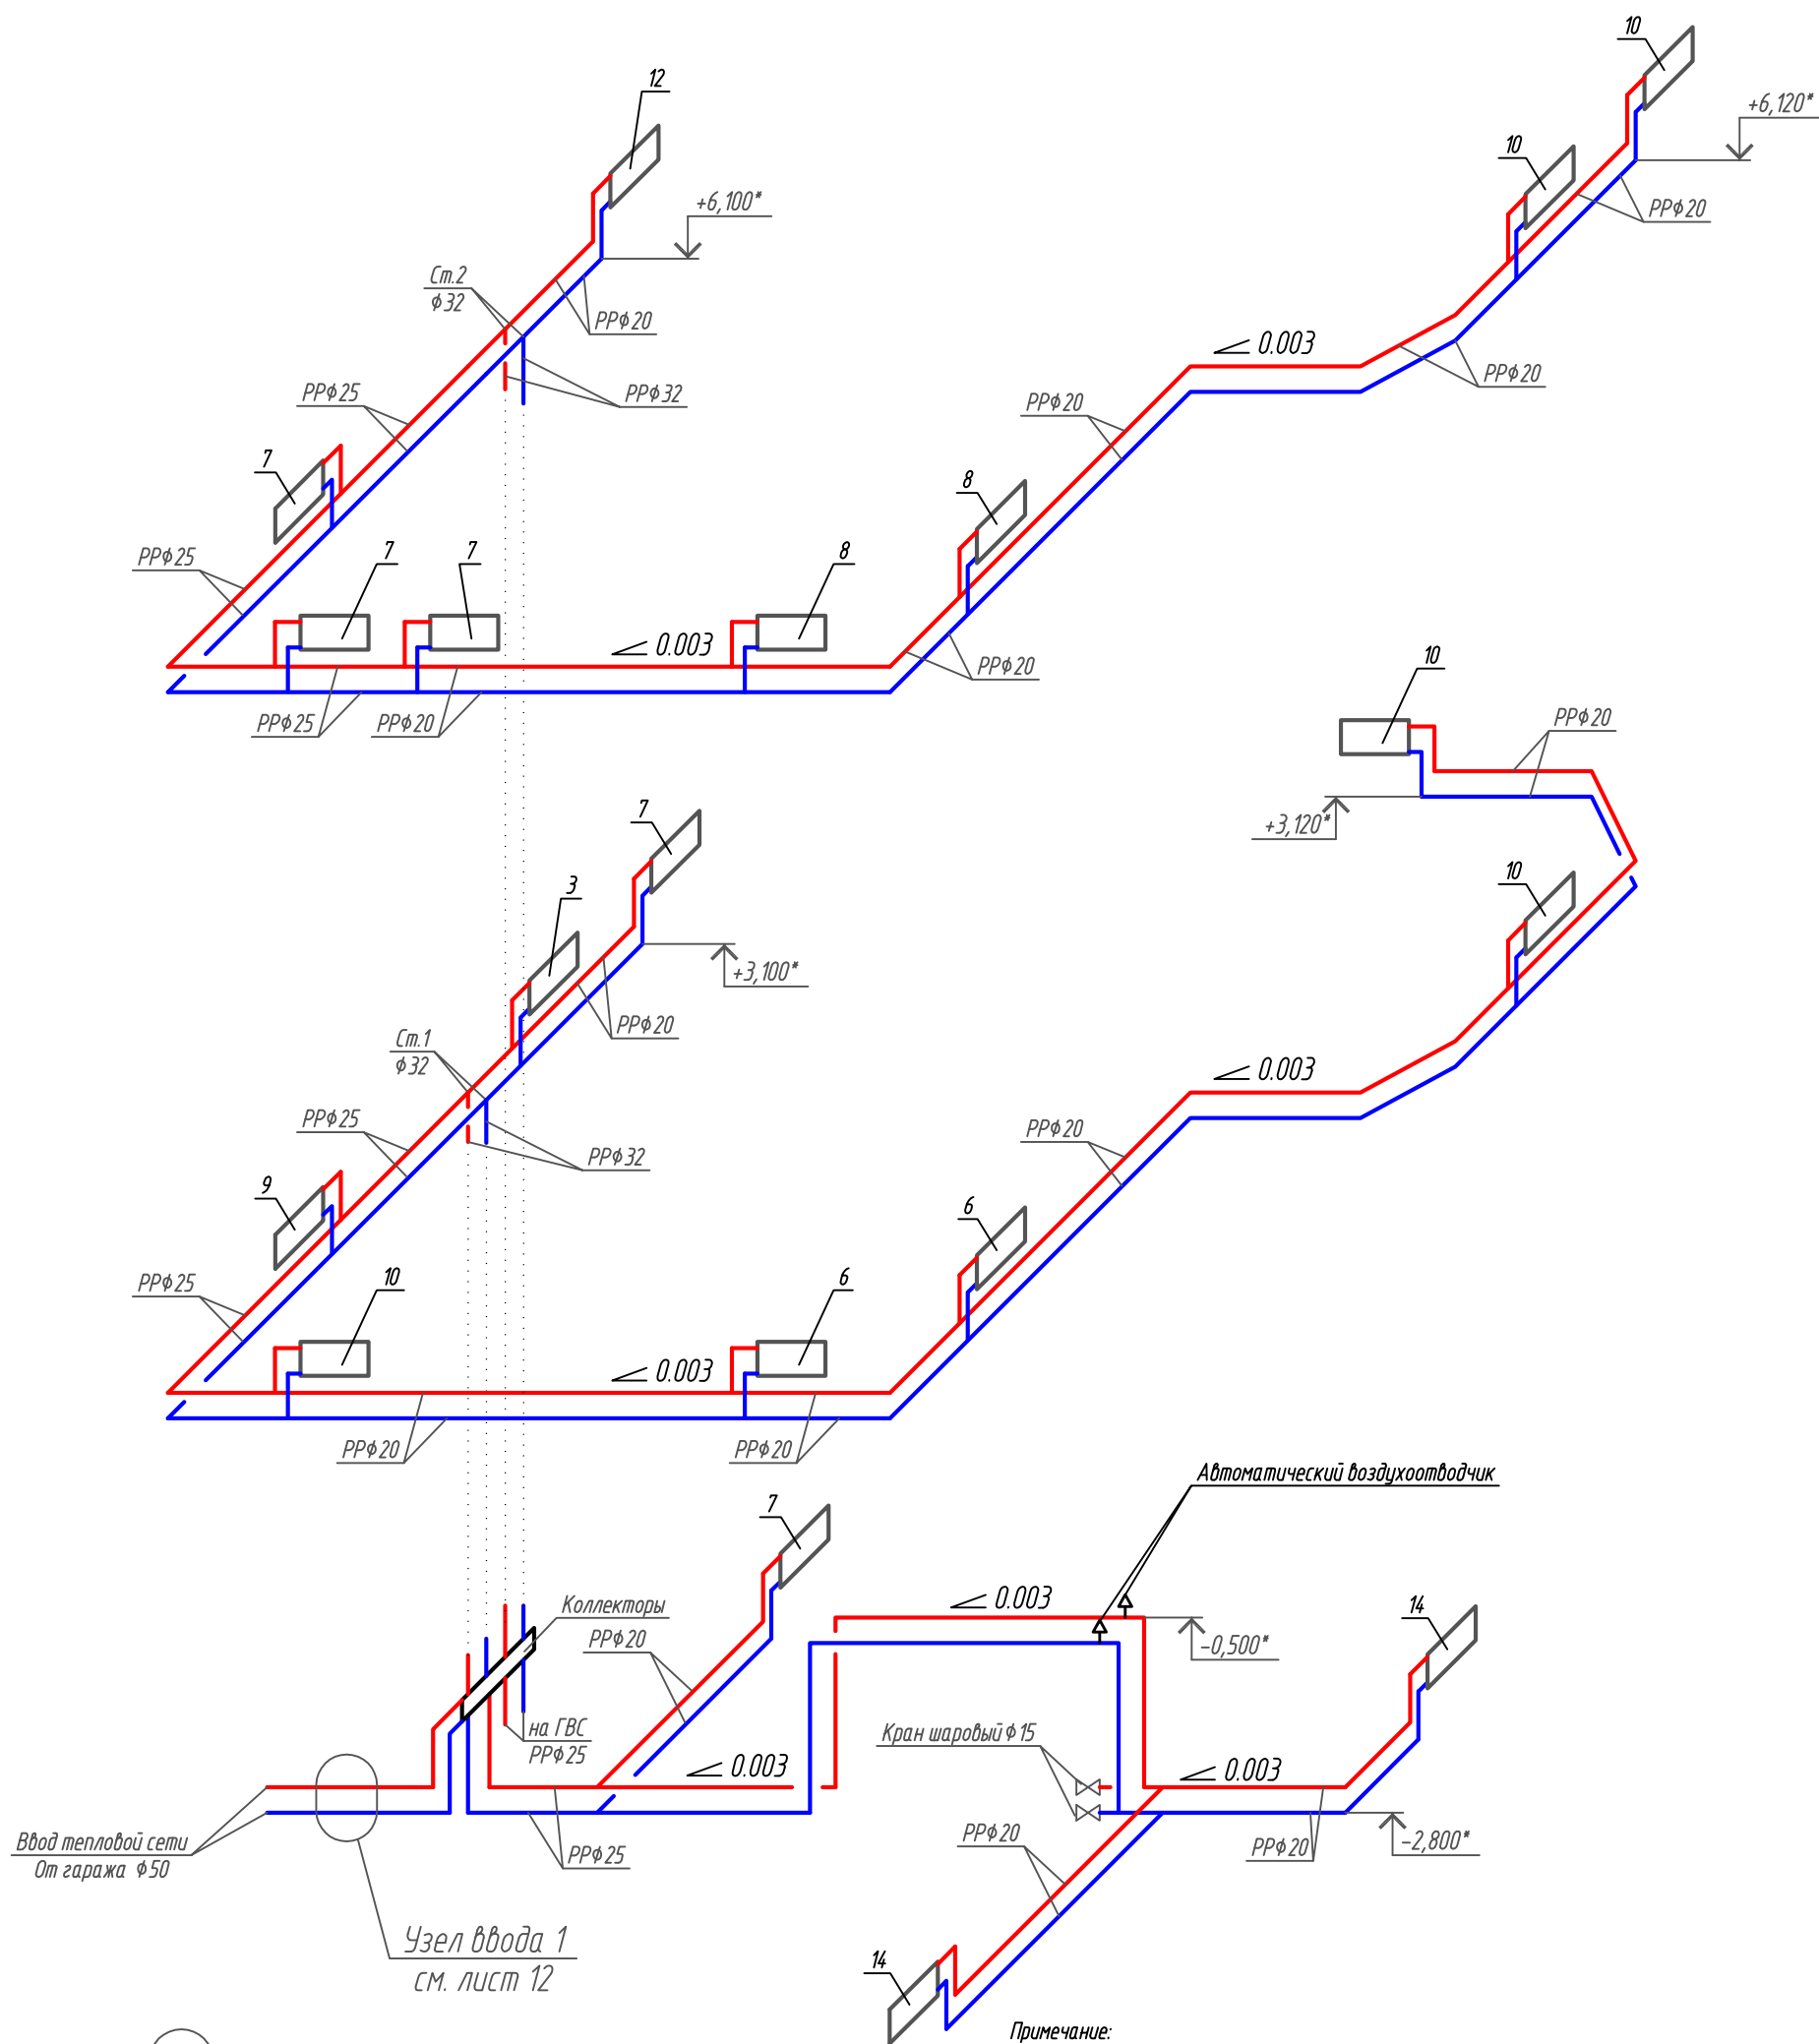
12
+6,100*
Ст.2
ф32
РРф20
РРф32
РРф25
7
РРф25
7
7
8
0.003
РРф25
РРф20
8
РРф20
РРф20
0.003
РРф20
10
10
+6,120*
РРф20
10
РРф20
+3,120*
7
3
+3,100*
РРф20
Ст.1
ф32
РРф32
РРф25
9
РРф25
10
6
0.003
РРф20
РРф20
6
РРф20
0.003
10
Автоматический воздухоотводчик
7
Коллекторы
РРф20
0.003
на ГВС
РРф25
0.003
-0,500*
14
Кран шаровый ф15
0.003
Ввод тепловой сети
От гаража ф50
РРф25
РРф20
РРф20
-2,800*
Узел ввода 1
см. лист 12
14
Примечание: